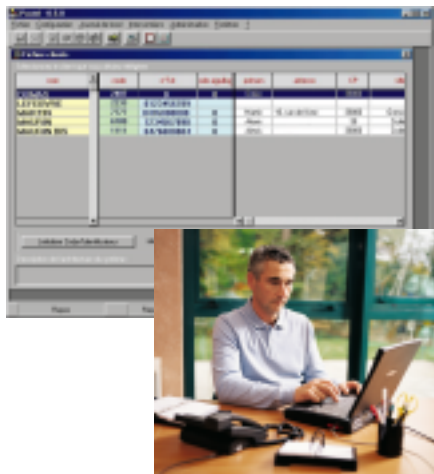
Fichier Comptabilité Journal Ventes Adhérents Ventes Aide

Fichier Fonds

| nom | code | n°id | solde | adresse | adresse | CP | ville |
|---|---|---|---|---|---|---|---|
| FONDS | 0000 | 0 | 0 | | | | |
| LEFEBVRE | 2270 | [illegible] | | | | | |
| MARTIN | 2276 | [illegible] | 0 | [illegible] | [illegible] | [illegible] | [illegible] |
| MARTIN | 6000 | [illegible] | 0 | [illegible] | | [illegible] | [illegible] |
| MASSON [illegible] | 1111 | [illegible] | 0 | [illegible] | | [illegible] | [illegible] |

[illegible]

Passer